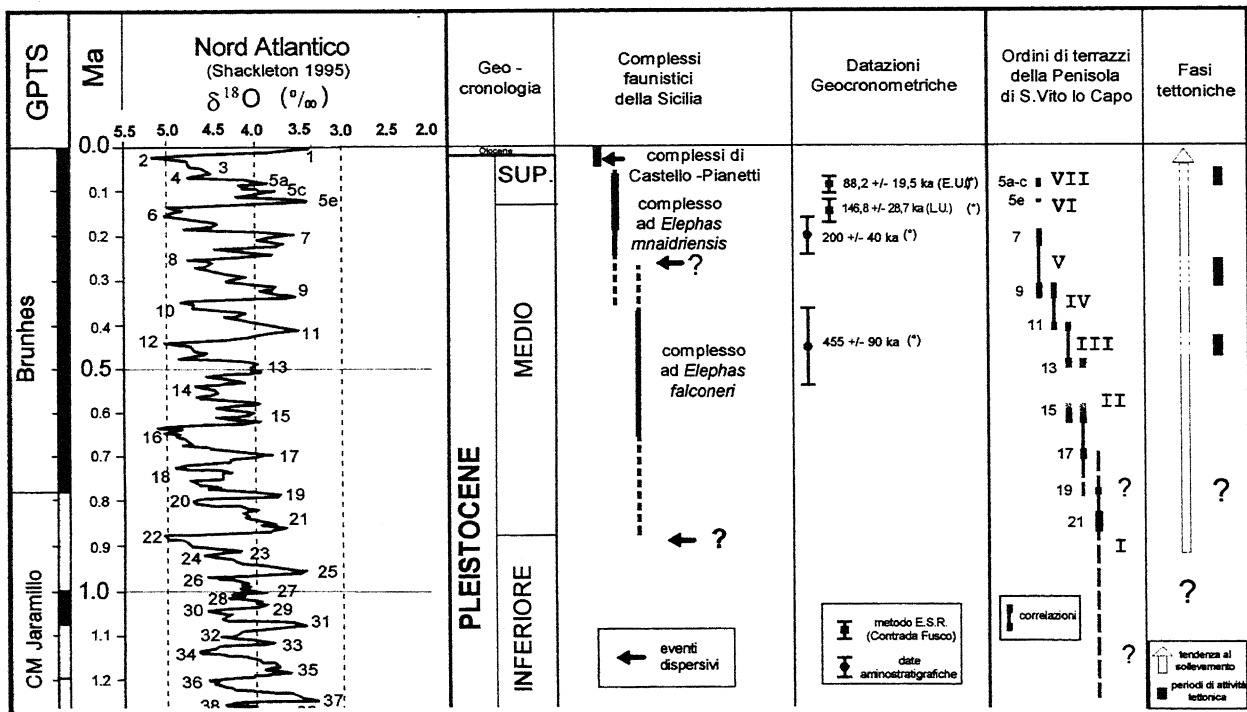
GPTS

Ma

Nord Atlantico
(Shackleton 1995)
$\delta^{18}O$ (‰)

5.5 5.0 4.5 4.0 3.5 3.0 2.5 2.0

0.0 0.1 0.2 0.3 0.4 0.5 0.6 0.7 0.8 0.9 1.0 1.1 1.2

1 2 3 4 5a 5c 5e 6 7 8 9 10 11 12 13 14 15 16 17 18 19 20 21 22 23 24 25 26 27 28 29 30 31 32 33 34 35 36 37 38

Brunhes

CM Jaramillo

Geo - cronologia

Olocene

SUP.

MEDIO

INFERIORE

PLEISTOCENE

Complessi faunistici della Sicilia

complessi di Castello -Pianetti

complesso ad *Elephas mnaidriensis*

?

complesso ad *Elephas falconeri*

?

eventi dispersivi

Datazioni Geocronometriche

88,2 +/- 19,5 ka (E.U.) (*)

146,8 +/- 28,7 ka (L.U.) (*)

200 +/- 40 ka (*)

455 +/- 90 ka (*)

metodo E.S.R. (Contrada Fusco)

date aminostratigrafiche

Ordini di terrazzi della Penisola di S.Vito lo Capo

5a-c VII
5e VI
7
V
9 IV
11 III
13
15 II
17
19 ?
21
I
?

correlazioni

Fasi tettoniche

?

?

tendenza al sollevamento

periodi di attività tettonica